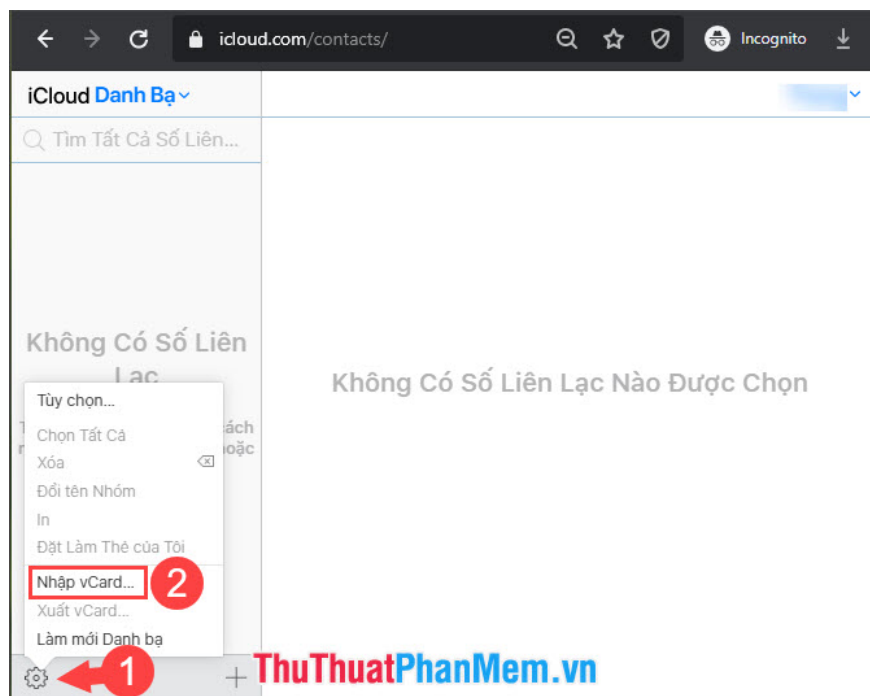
icloud.com/contacts/

Incognito

iCloud Danh Bạ

Tìm Tất Cả Số Liên...

Không Có Số Liên Lạc

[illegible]ách
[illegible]oặc

Tùy chọn...
Chọn Tất Cả
Xóa
Đổi tên Nhóm
In
Đặt Làm Thẻ của Tôi
Nhập vCard...
Xuất vCard...
Làm mới Danh bạ

2

1

+

ThuThuatPhanMem.vn

Không Có Số Liên Lạc Nào Được Chọn